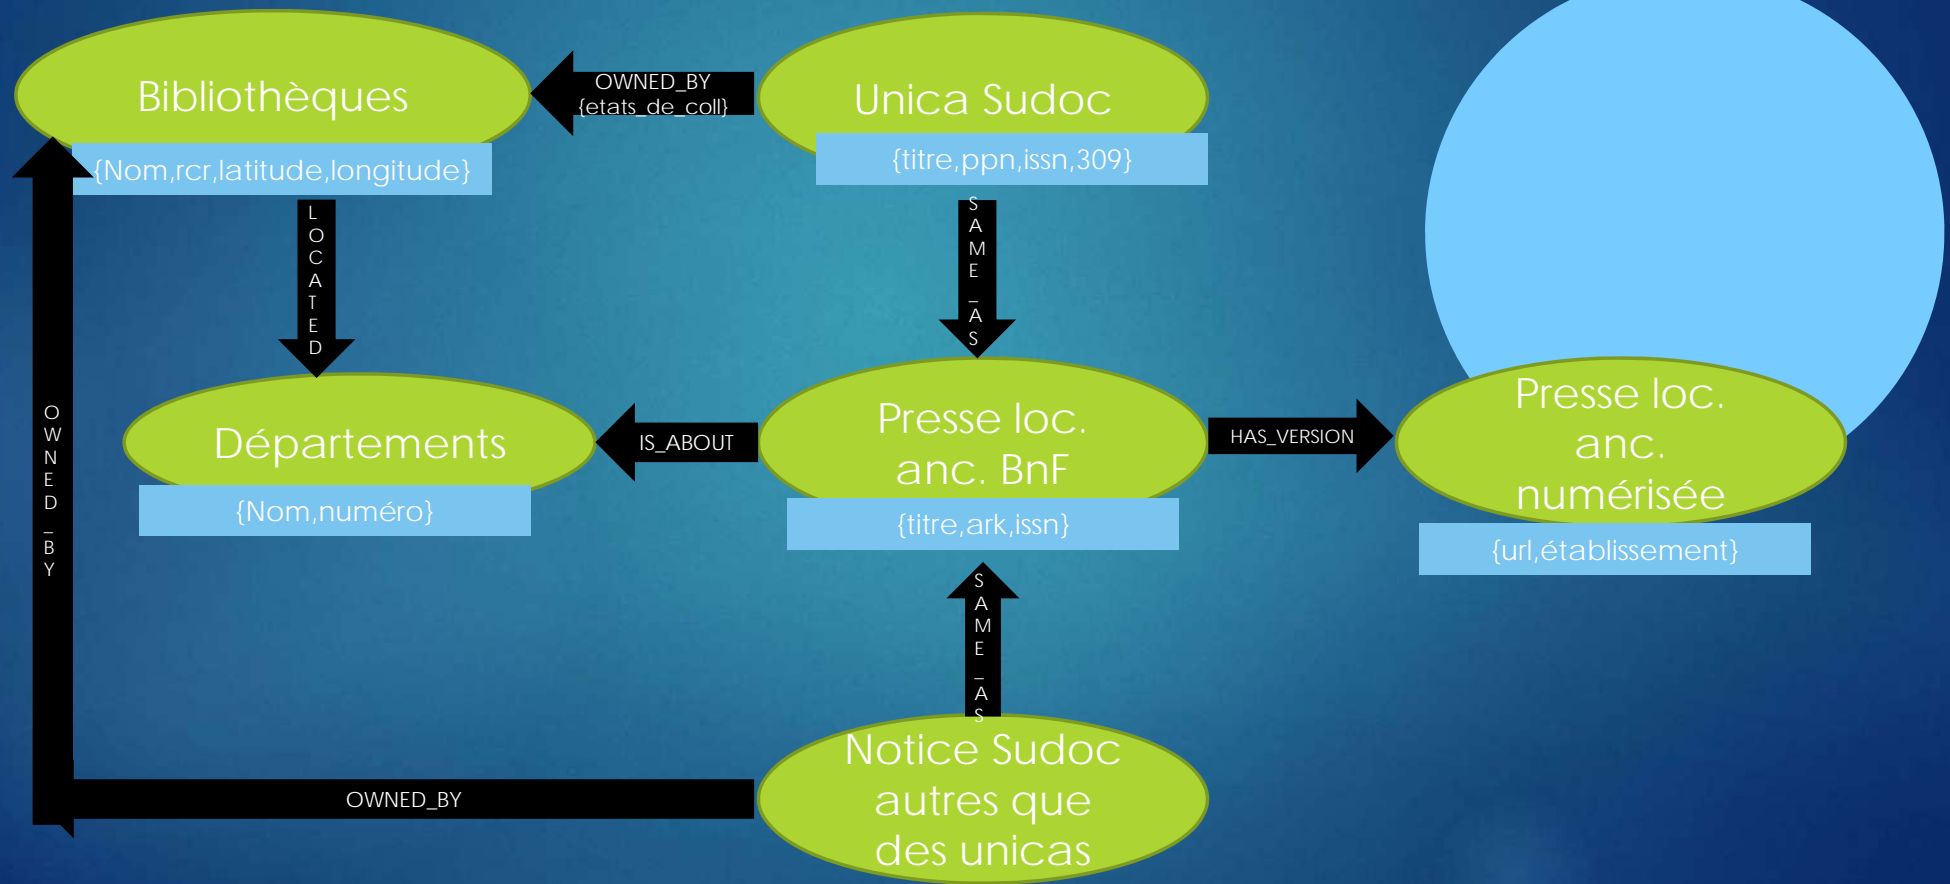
Bibliothèques
{Nom,rcr,latitude,longitude}

OWNED_BY
{etats_de_coll}

Unica Sudoc
{titre,ppn,issn,309}

LOCATED

SAME_AS

OWNED_BY

Départements
{Nom,numéro}

IS_ABOUT

Presse loc. anc. BnF
{titre,ark,issn}

HAS_VERSION

Presse loc. anc. numérisée
{url,établissement}

SAME_AS

OWNED_BY

Notice Sudoc autres que des unicas